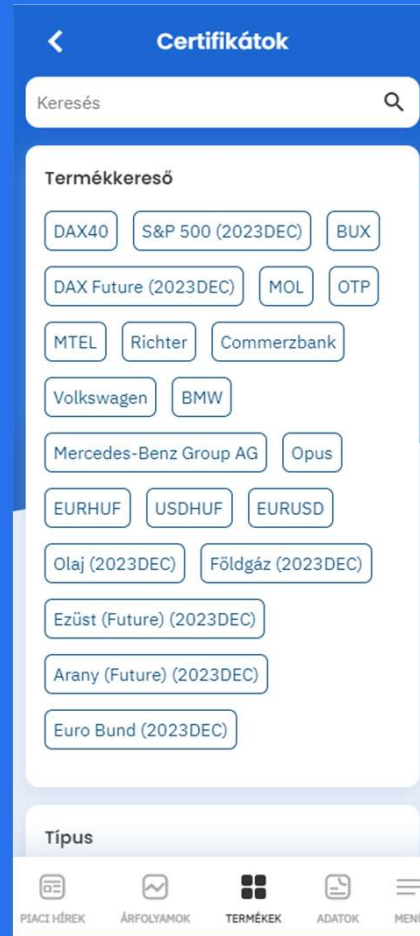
Certifikátok

Keresés

Termékkereső

DAX40
S&P 500 (2023DEC)
BUX
DAX Future (2023DEC)
MOL
OTP
MTEL
Richter
Commerzbank
Volkswagen
BMW
Mercedes-Benz Group AG
Opus
EURHUF
USDHUF
EURUSD
Olaj (2023DEC)
Földgáz (2023DEC)
Ezüst (Future) (2023DEC)
Arany (Future) (2023DEC)
Euro Bund (2023DEC)

Típus

PIACI HÍREK
ÁRFOLYAMOK
TERMÉKEK
ADATOK
MEN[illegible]